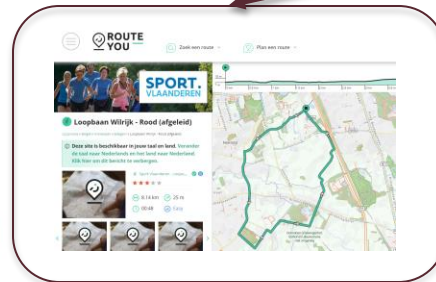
ROUTE YOU

Zoek een route

Plan een route

SPORT. VLAANDEREN

Loopbaan Wilrijk - Rood (afgeleid)

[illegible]

Deze site is beschikbaar in jouw taal en land. Verander de taal naar Nederlands en het land naar Nederland. Klik hier om dit bericht te verbergen.

Sport Vlaanderen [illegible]

6.14 km

25 m

00:48

Easy